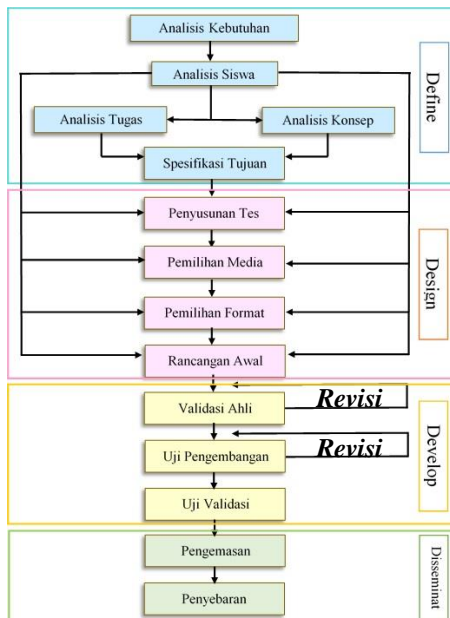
Analisis Kebutuhan

Analisis Siswa

Analisis Tugas

Analisis Konsep

Spesifikasi Tujuan

Define

Penyusunan Tes

Pemilihan Media

Pemilihan Format

Rancangan Awal

Design

Validasi Ahli

Revisi

Uji Pengembangan

Revisi

Uji Validasi

Develop

Pengemasan

Penyebaran

Disseminat